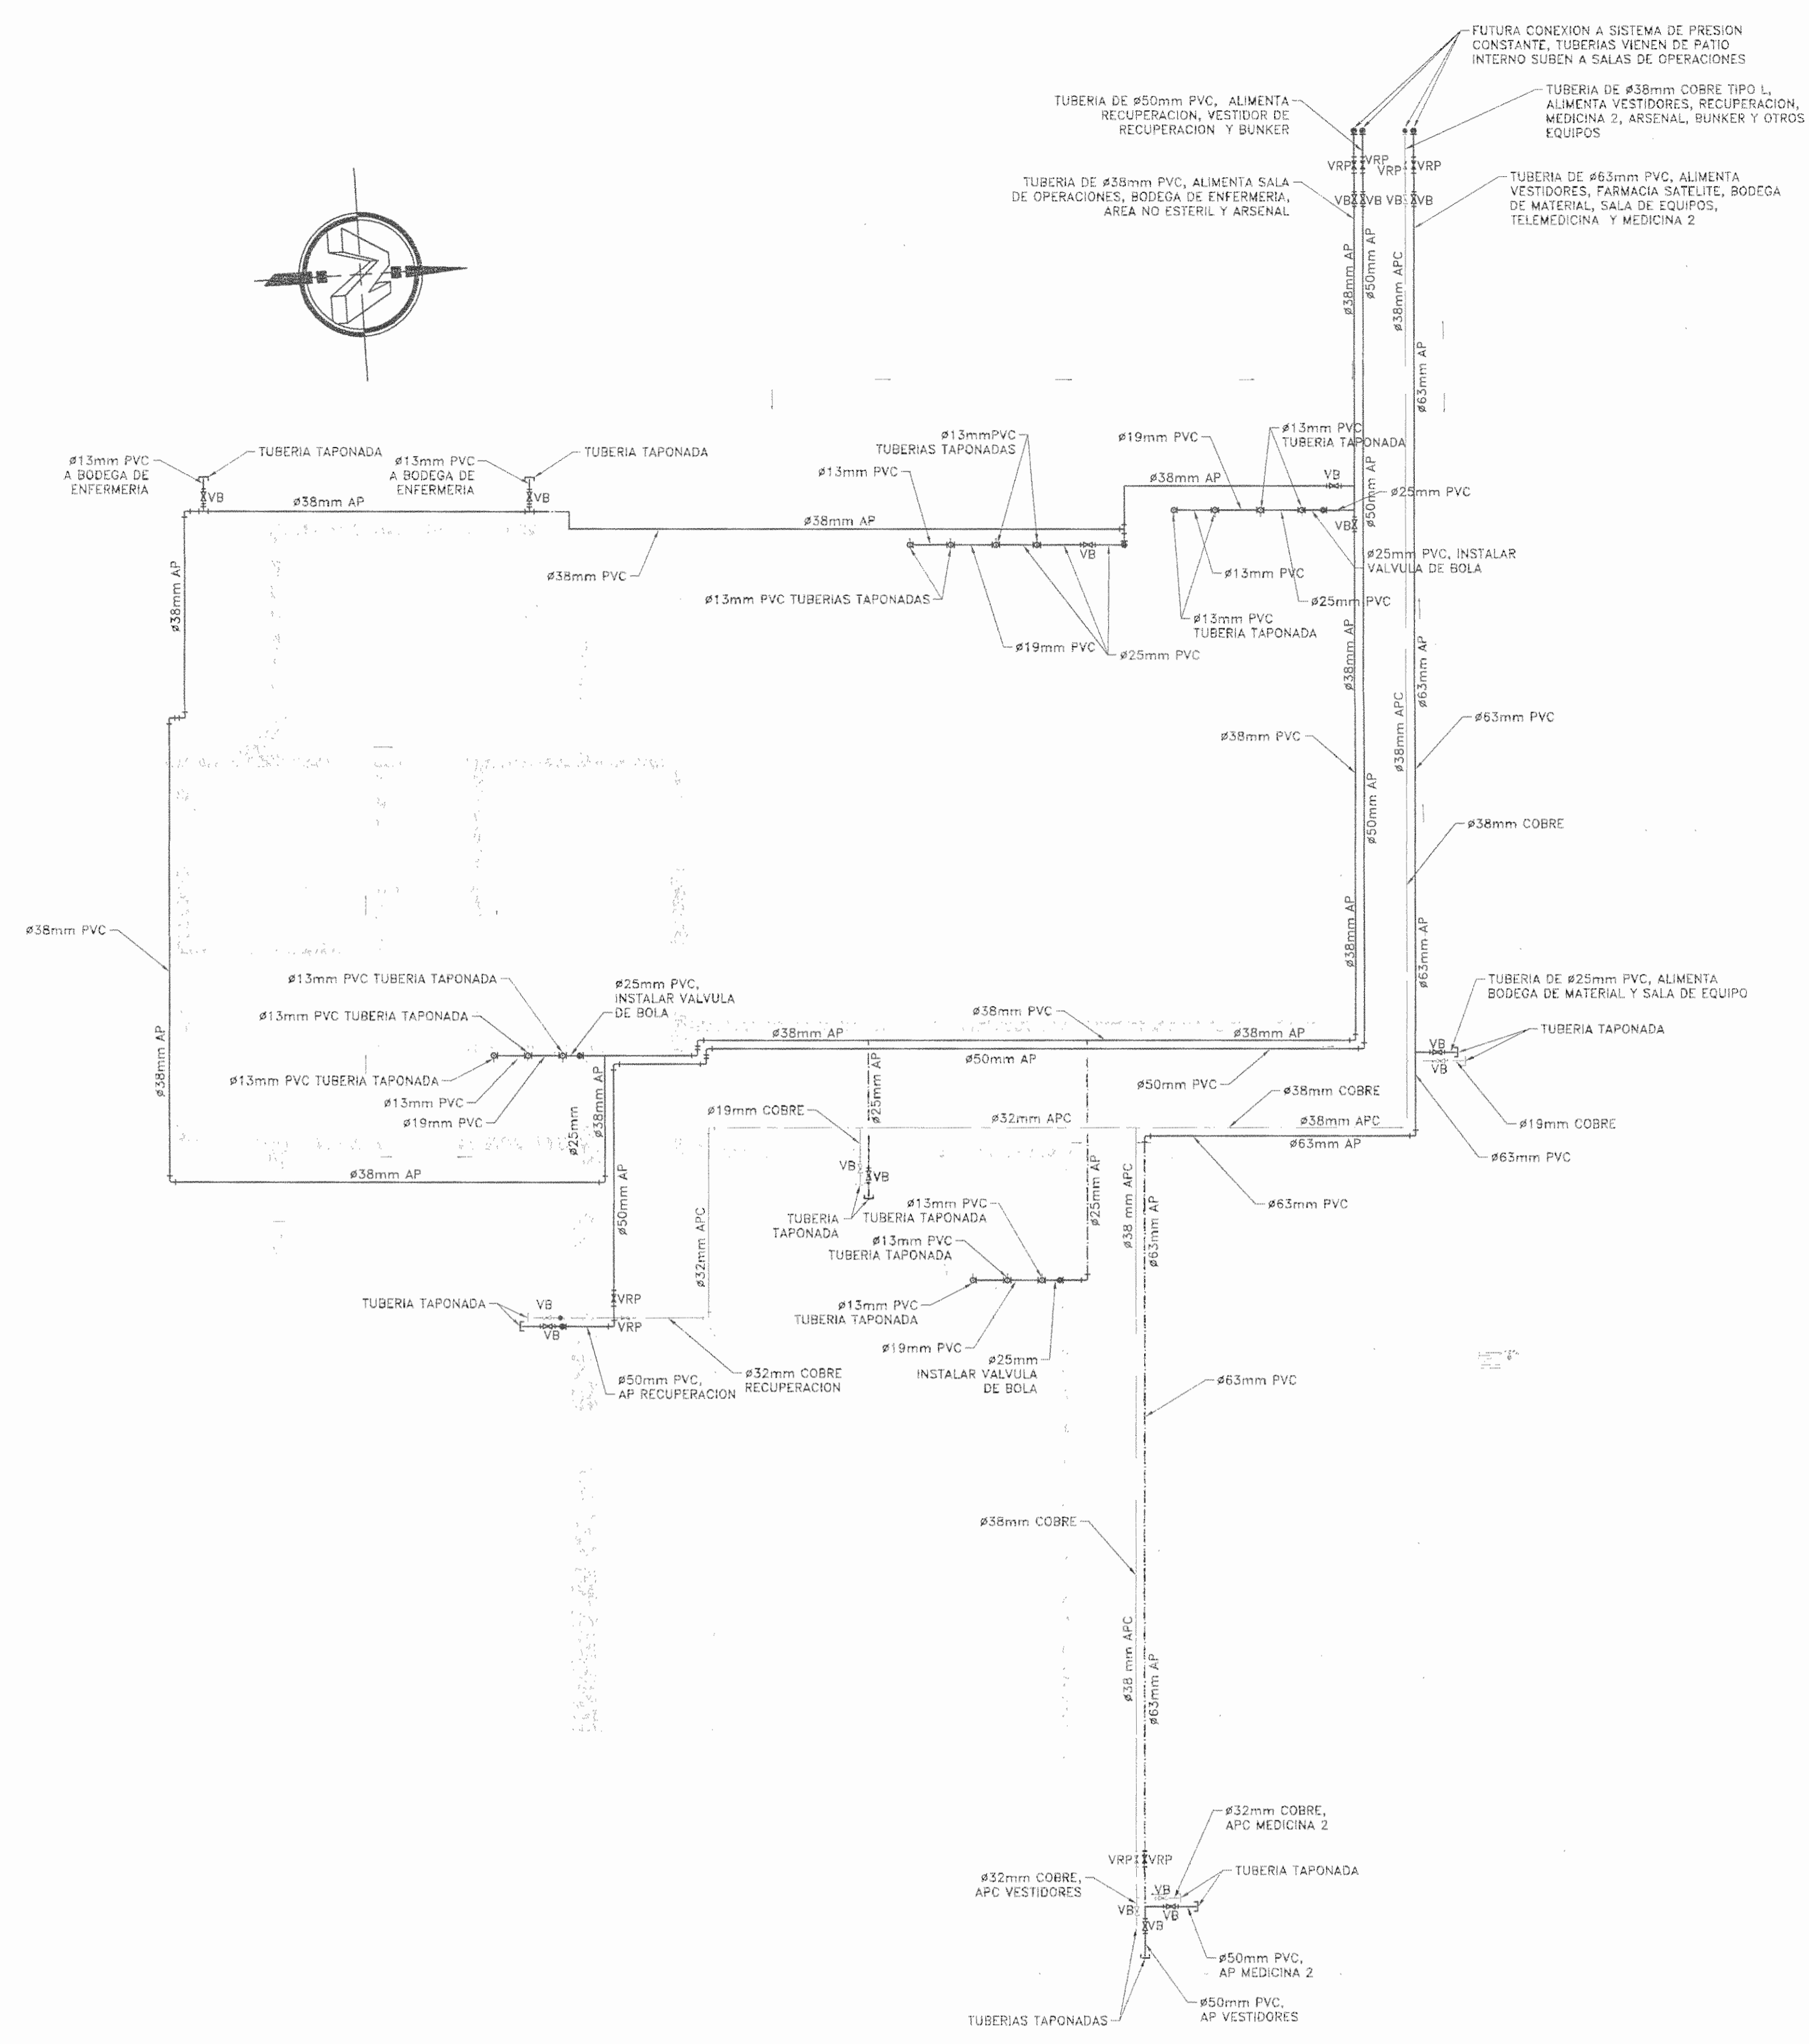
FUTURA CONEXION A SISTEMA DE PRESION CONSTANTE, TUBERIAS VIENEN DE PATIO INTERNO SUBEN A SALAS DE OPERACIONES

TUBERIA DE ø50mm PVC, ALIMENTA RECUPERACION, VESTIDOR DE RECUPERACION Y BUNKER

TUBERIA DE ø38mm COBRE TIPO L, ALIMENTA VESTIDORES, RECUPERACION, MEDICINA 2, ARSENAL, BUNKER Y OTROS EQUIPOS

TUBERIA DE ø38mm PVC, ALIMENTA SALA DE OPERACIONES, BODEGA DE ENFERMERIA, AREA NO ESTERIL Y ARSENAL

TUBERIA DE ø63mm PVC, ALIMENTA VESTIDORES, FARMACIA SATELITE, BODEGA DE MATERIAL, SALA DE EQUIPOS, TELEMEDICINA Y MEDICINA 2

VRP VRP VRP VRP
VB VB VB VB

ø38mm AP
ø50mm AP
ø38mm APC
ø63mm AP

ø13mm PVC A BODEGA DE ENFERMERIA
TUBERIA TAPONADA
VB
ø38mm AP
ø13mm PVC A BODEGA DE ENFERMERIA
TUBERIA TAPONADA
VB

ø13mmPVC TUBERIAS TAPONADAS
ø13mm PVC
ø38mm AP
ø38mm PVC
VB
ø13mm PVC TUBERIAS TAPONADAS
ø19mm PVC
ø25mm PVC

ø19mm PVC
ø13mm PVC TUBERIA TAPONADA
VB
ø38mm AP
ø25mm PVC
VB
ø25mm PVC, INSTALAR VALVULA DE BOLA
ø13mm PVC
ø25mm PVC
ø13mm PVC TUBERIA TAPONADA

ø38mm AP
ø38mm AP
ø63mm AP
ø38mm APC
ø63mm PVC
ø38mm PVC
ø50mm AP
ø38mm COBRE
ø38mm AP
ø63mm AP

ø38mm PVC
ø38mm AP

ø13mm PVC TUBERIA TAPONADA
ø13mm PVC TUBERIA TAPONADA
ø25mm PVC, INSTALAR VALVULA DE BOLA
ø13mm PVC TUBERIA TAPONADA
ø13mm PVC
ø19mm PVC
ø38mm AP
ø38mm PVC
ø38mm AP
ø50mm AP
ø50mm PVC
ø25mm
ø38mm AP
ø38mm AP

TUBERIA DE ø25mm PVC, ALIMENTA BODEGA DE MATERIAL Y SALA DE EQUIPO
TUBERIA TAPONADA
VB
VB
ø19mm COBRE
ø63mm PVC

ø38mm COBRE
ø38mm APC
ø63mm AP
ø19mm COBRE
ø25mm AP
ø32mm APC
VB
VB
TUBERIA TAPONADA
ø13mm PVC TUBERIA TAPONADA
ø63mm PVC
ø25mm AP
ø38 mm APC
ø63mm AP
ø50mm AP
ø32mm APC
ø13mm PVC TUBERIA TAPONADA
ø13mm PVC TUBERIA TAPONADA
ø19mm PVC
ø25mm INSTALAR VALVULA DE BOLA

TUBERIA TAPONADA
VB
VB
VRP
VRP
ø50mm PVC, AP RECUPERACION
ø32mm COBRE RECUPERACION

ø63mm PVC
ø38mm COBRE
ø38 mm APC
ø63mm AP

ø32mm COBRE, APC MEDICINA 2
VRP VRP
ø32mm COBRE, APC VESTIDORES
VB
TUBERIA TAPONADA
VB
VB
VB
ø50mm PVC, AP MEDICINA 2
TUBERIAS TAPONADAS
ø50mm PVC, AP VESTIDORES